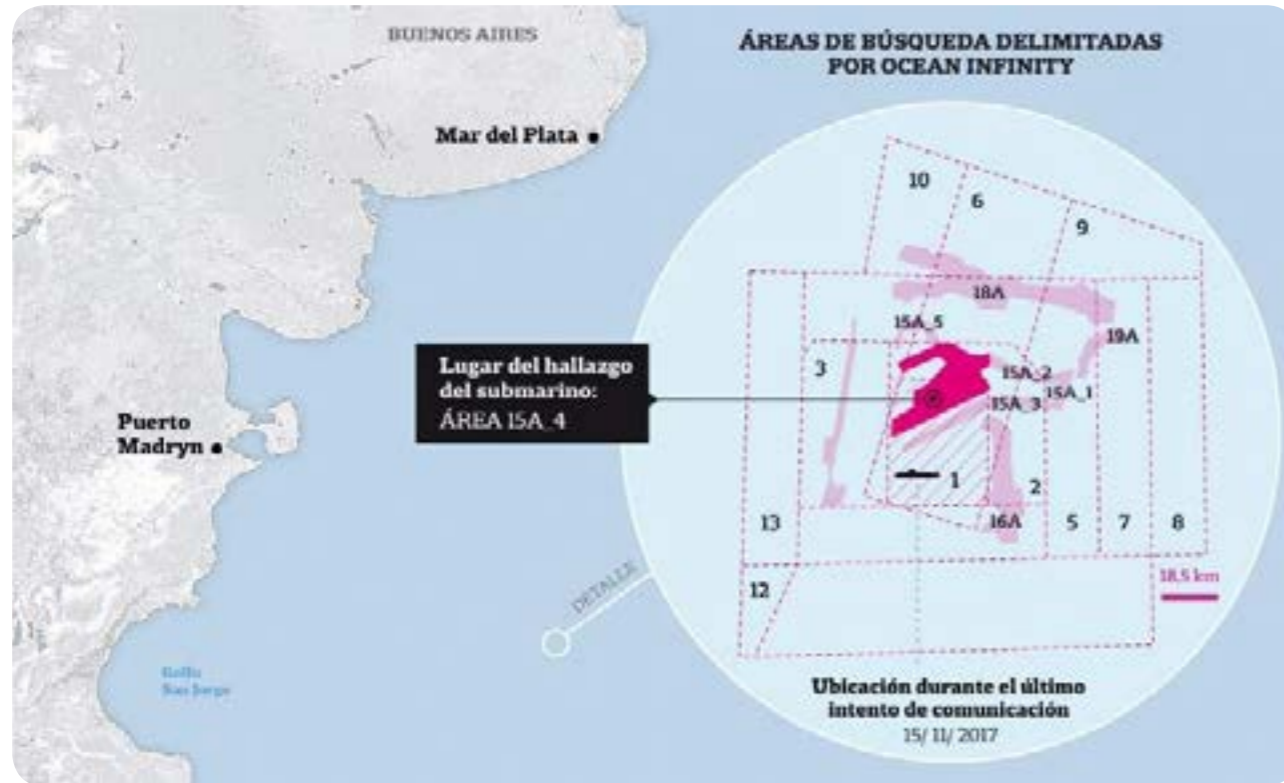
BUENOS AIRES

ÁREAS DE BÚSQUEDA DELIMITADAS POR OCEAN INFINITY

Mar del Plata

10
6
9
18A
15A_5
19A
3
15A_2
15A_1
15A_3

Lugar del hallazgo del submarino:
ÁREA 15A_4

Puerto Madryn

1
2
13
16A
5
7
8
12
18.5 km

DETALLE

Golfo San Jorge

Ubicación durante el último intento de comunicación
15/ 11/ 2017